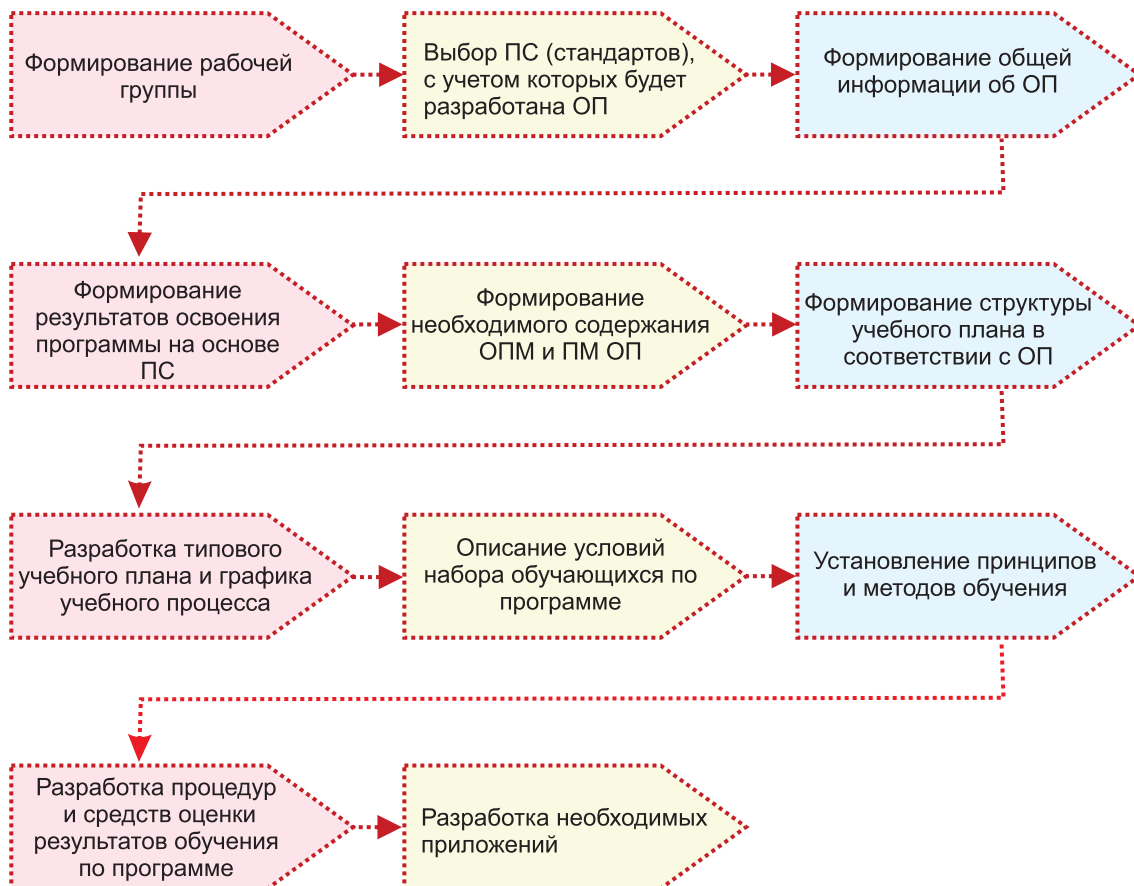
Формирование рабочей группы

Выбор ПС (стандартов), с учетом которых будет разработана ОП

Формирование общей информации об ОП

Формирование результатов освоения программы на основе ПС

Формирование необходимого содержания ОПМ и ПМ ОП

Формирование структуры учебного плана в соответствии с ОП

Разработка типового учебного плана и графика учебного процесса

Описание условий набора обучающихся по программе

Установление принципов и методов обучения

Разработка процедур и средств оценки результатов обучения по программе

Разработка необходимых приложений